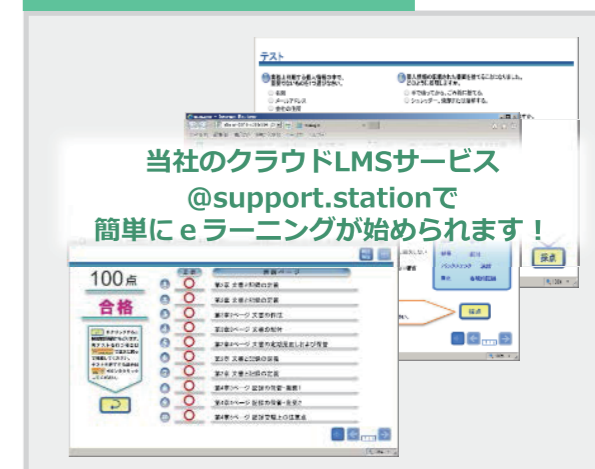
テスト

当社のクラウドLMSサービス
@support.stationで
簡単にｅラーニングが始められます！

100点
合格

採点

第1章 文書の種類の定義
第2章 文書の目的の定義
第3章1ページ 文書の作成
第3章2ページ 文書の配付
第3章3ページ 文書の変更及び廃棄
第3章 文書の保管の実施
第4章 文書の保存の定義
第4章1ページ 記録の作成・整理
第4章2ページ 記録の保管・管理
第4章3ページ 記録の廃棄と注意点